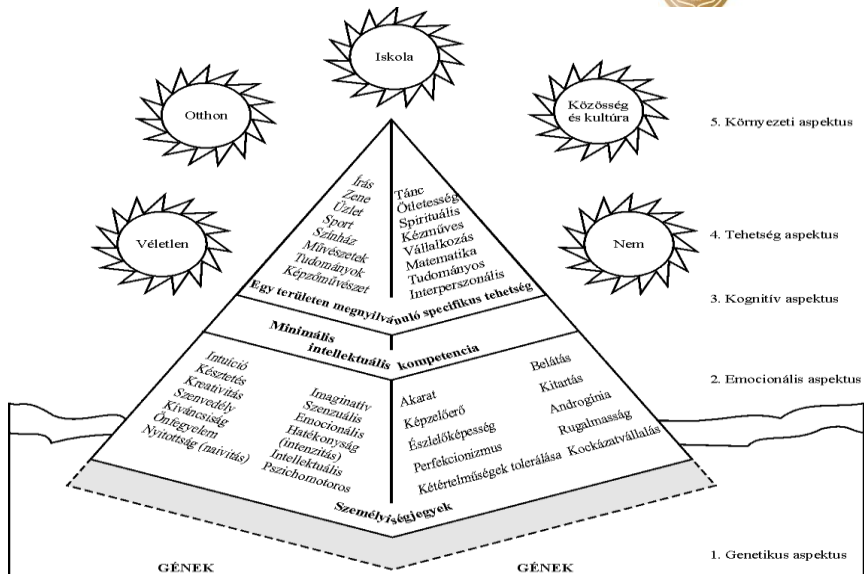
Iskola

Otthon

Közösség és kultúra

5. Környezeti aspektus

Véletlen

Nem

4. Tehetség aspektus

Írás
Zene
Üzlet
Sport
Színház
Művészetek
Tudományok
Képzőművészet

Tánc
Ötletesség
Spirituális
Kézműves
Vállalkozás
Matematika
Tudományos
Interperszonális

Egy területen megnyilvánuló specifikus tehetség

3. Kognitív aspektus

Minimális intellektuális kompetencia

2. Emocionális aspektus

Intuíció
Késztetés
Kreativitás
Szenvedély
Kíváncsiság
Önfegyelem
Nyitottság (naivitás)

Imaginatív
Szenzuális
Emocionális
Hatékonyság (intenzitás)
Intellektuális
Pszichomotoros

Akarat
Képzelőerő
Észlelőképesség
Perfekcionizmus
Kétértelműségek tolerálása

Belátás
Kitartás
Androginia
Rugalmasság
Kockázatvállalás

Személyiségjegyek

GÉNEK

GÉNEK

1. Genetikus aspektus